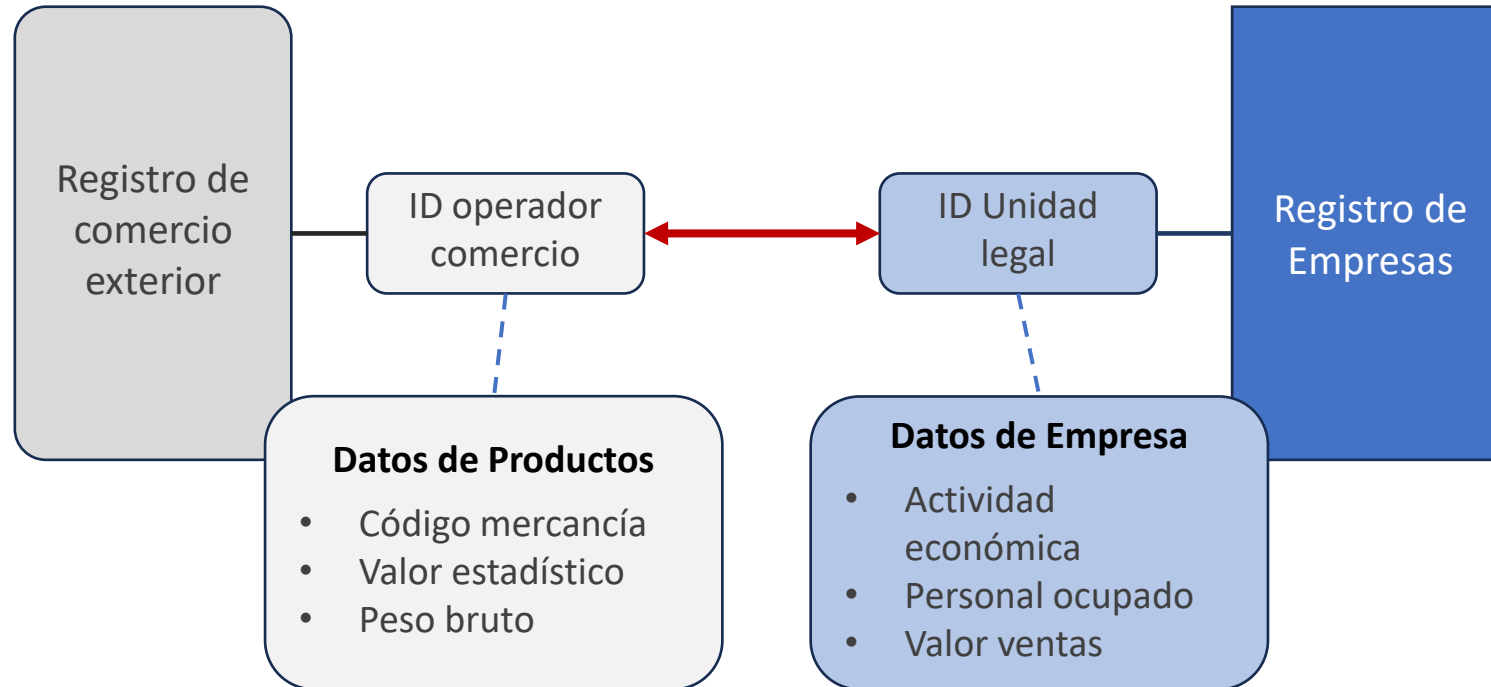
Registro de comercio exterior

ID operador comercio

ID Unidad legal

Registro de Empresas

**Datos de Productos**
- Código mercancía
- Valor estadístico
- Peso bruto

**Datos de Empresa**
- Actividad económica
- Personal ocupado
- Valor ventas